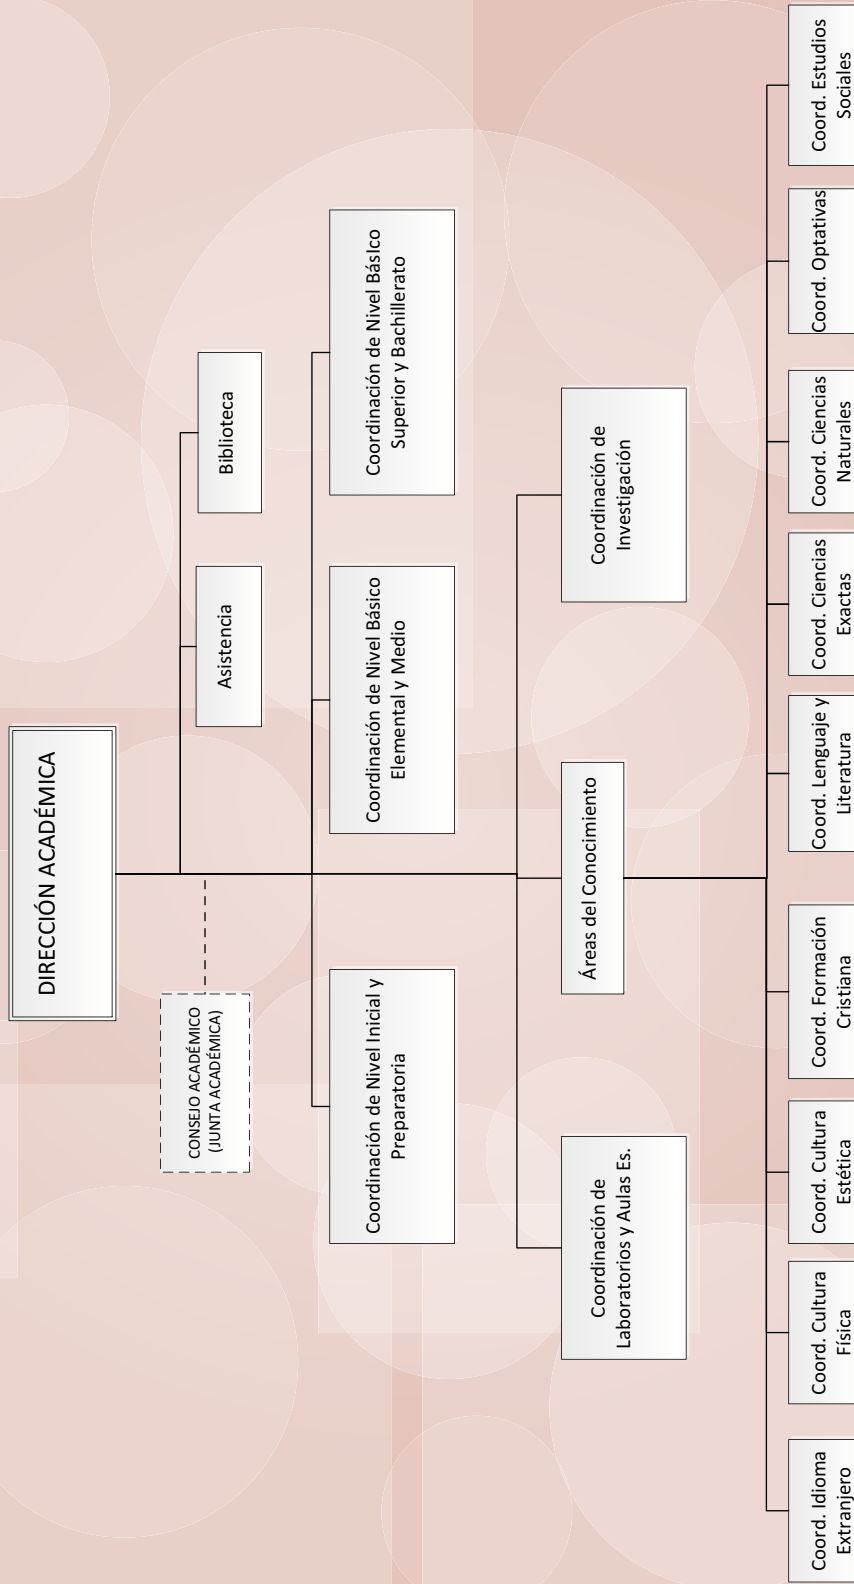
DIRECCIÓN ACADÉMICA

CONSEJO ACADÉMICO (JUNTA ACADÉMICA)

Asistencia

Biblioteca

Coordinación de Nivel Inicial y Preparatoria

Coordinación de Nivel Básico Elemental y Medio

Coordinación de Nivel Básico Superior y Bachillerato

Coordinación de Laboratorios y Aulas Es.

Áreas del Conocimiento

Coordinación de Investigación

Coord. Idioma Extranjero

Coord. Cultura Física

Coord. Cultura Estética

Coord. Formación Cristiana

Coord. Lenguaje y Literatura

Coord. Ciencias Exactas

Coord. Ciencias Naturales

Coord. Optativas

Coord. Estudios Sociales